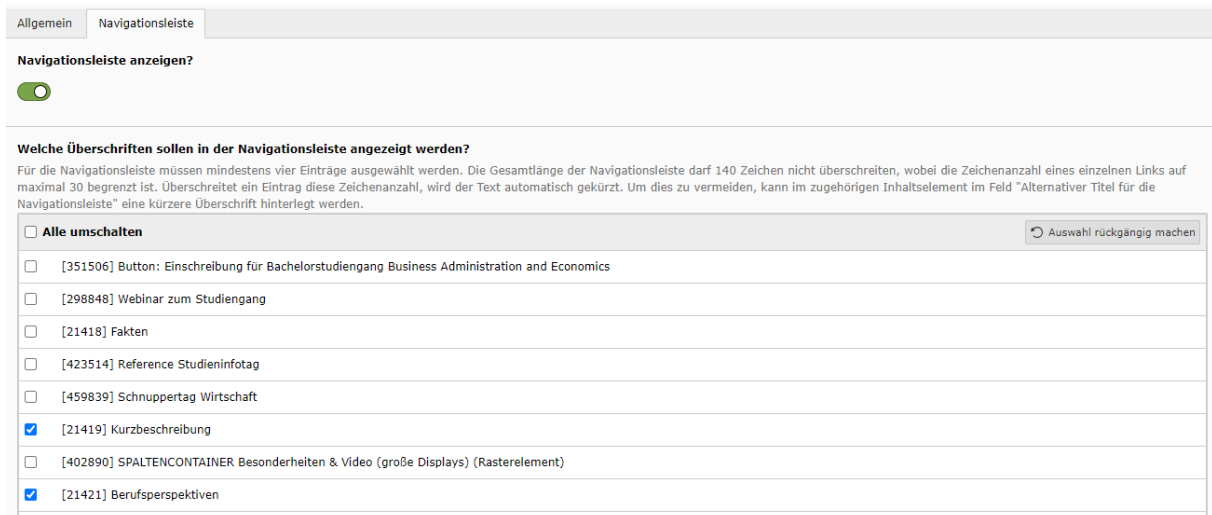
Allgemein Navigationsleiste

Navigationsleiste anzeigen?

Welche Überschriften sollen in der Navigationsleiste angezeigt werden?

Für die Navigationsleiste müssen mindestens vier Einträge ausgewählt werden. Die Gesamtlänge der Navigationsleiste darf 140 Zeichen nicht überschreiten, wobei die Zeichenanzahl eines einzelnen Links auf maximal 30 begrenzt ist. Überschreitet ein Eintrag diese Zeichenanzahl, wird der Text automatisch gekürzt. Um dies zu vermeiden, kann im zugehörigen Inhaltselement im Feld "Alternativer Titel für die Navigationsleiste" eine kürzere Überschrift hinterlegt werden.

Alle umschalten

Auswahl rückgängig machen

[351506] Button: Einschreibung für Bachelorstudiengang Business Administration and Economics

[298848] Webinar zum Studiengang

[21418] Fakten

[423514] Reference Studieninfotag

[459839] Schnuppertag Wirtschaft

[21419] Kurzbeschreibung

[402890] SPALTENCONTAINER Besonderheiten & Video (große Displays) (Rasterelement)

[21421] Berufsperspektiven